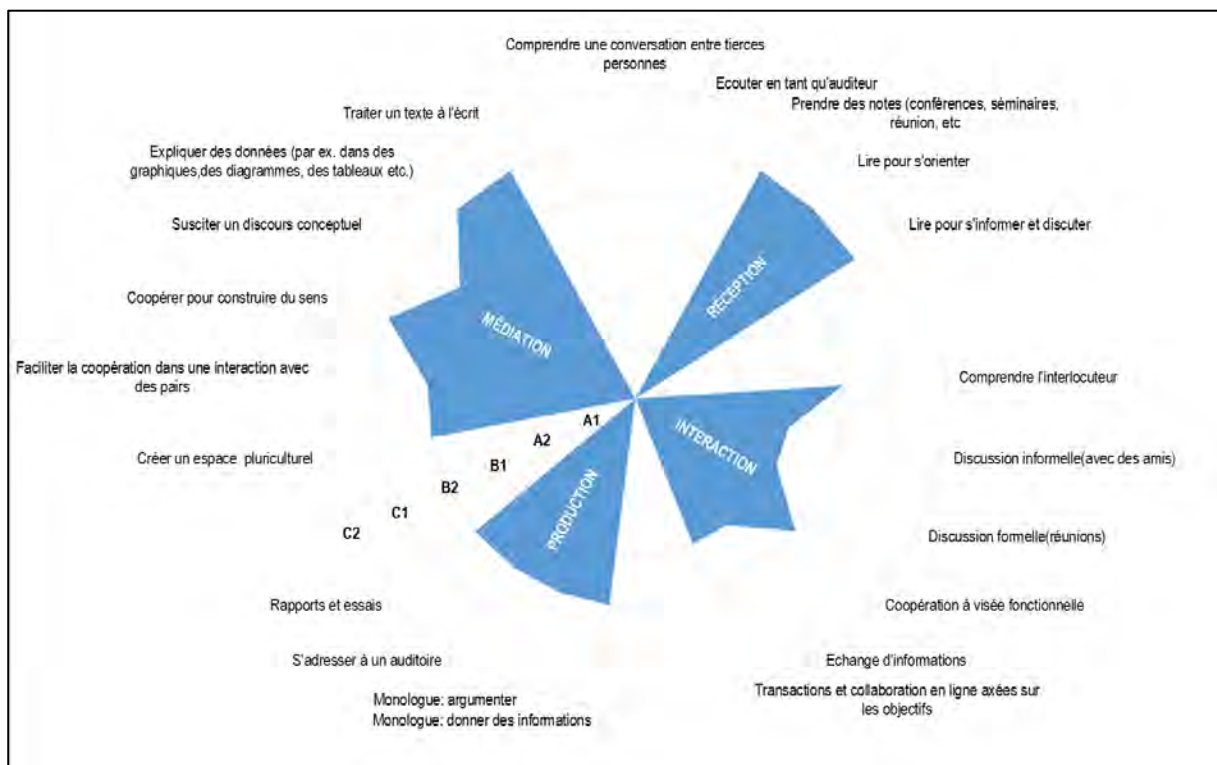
Comprendre une conversation entre tierces personnes

Ecouter en tant qu'auditeur

Prendre des notes (conférences, séminaires, réunion, etc

Traiter un texte à l'écrit

Expliquer des données (par ex. dans des graphiques,des diagrammes, des tableaux etc.)

Lire pour s'orienter

Susciter un discours conceptuel

Lire pour s'informer et discuter

Coopérer pour construire du sens

RÉCEPTION

MÉDIATION

Faciliter la coopération dans une interaction avec des pairs

Comprendre l'interlocuteur

A1

A2

INTERACTION

B1

Créer un espace pluriculturel

Discussion informelle(avec des amis)

B2

C1

PRODUCTION

C2

Discussion formelle(réunions)

Rapports et essais

Coopération à visée fonctionnelle

S'adresser à un auditoire

Echange d'informations

Monologue: argumenter
Monologue: donner des informations

Transactions et collaboration en ligne axées sur les objectifs